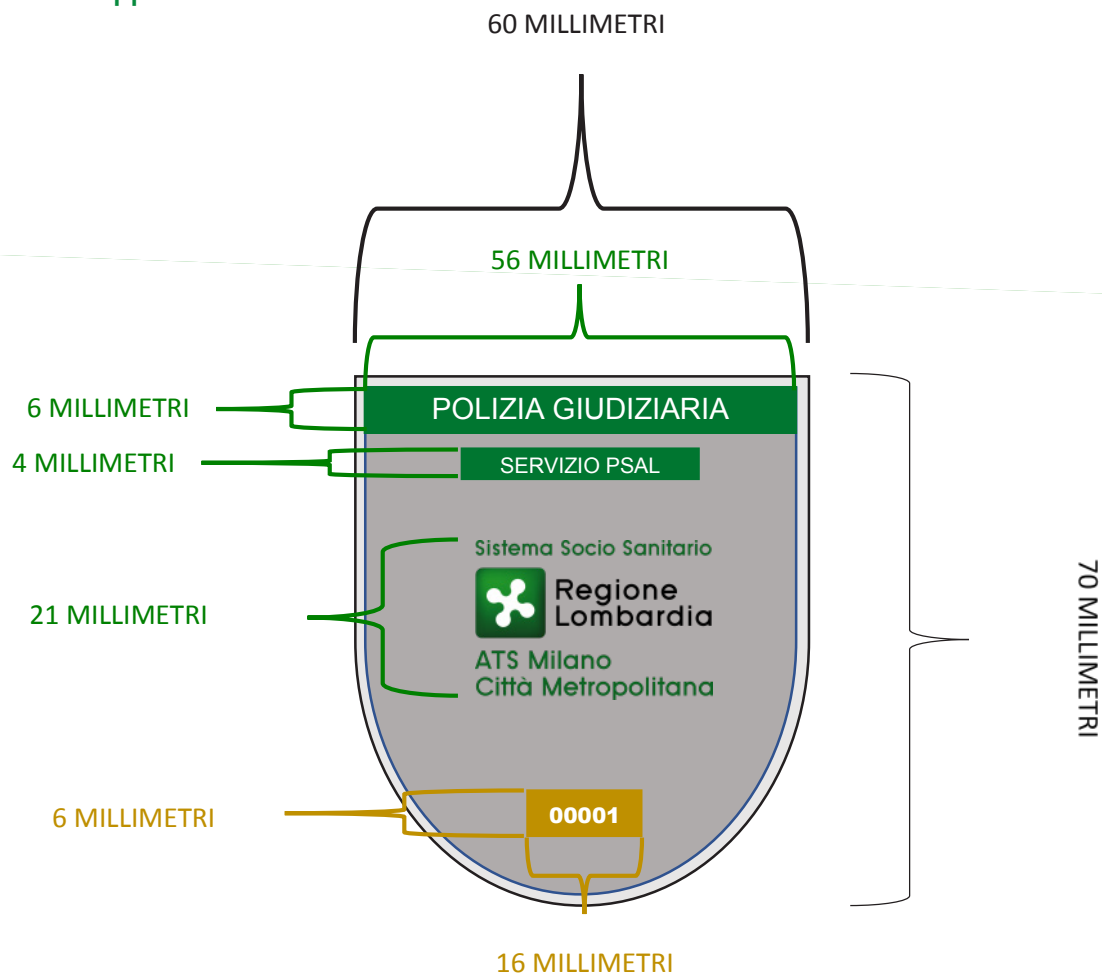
60 MILLIMETRI

56 MILLIMETRI

6 MILLIMETRI

POLIZIA GIUDIZIARIA

4 MILLIMETRI

SERVIZIO PSAL

Sistema Socio Sanitario

21 MILLIMETRI

Regione Lombardia

ATS Milano
Città Metropolitana

70 MILLIMETRI

6 MILLIMETRI

00001

16 MILLIMETRI